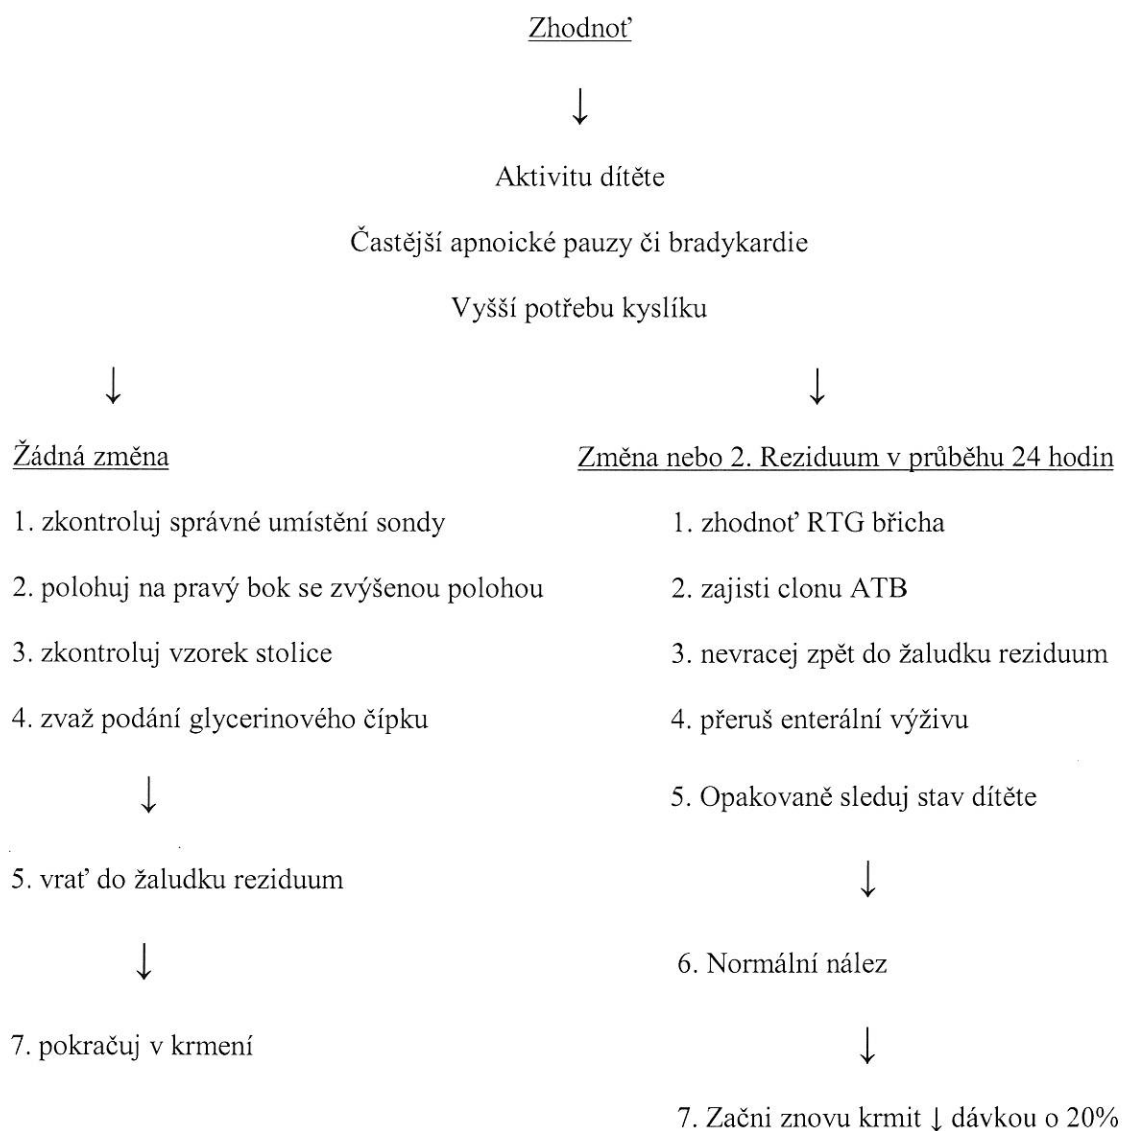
Zhodnoť

↓

Aktivitu dítěte

Častější apnoické pauzy či bradykardie

Vyšší potřebu kyslíku

↓

Žádná změna

1. zkontroluj správné umístění sondy

2. polohuj na pravý bok se zvýšenou polohou

3. zkontroluj vzorek stolice

4. zvaž podání glycerinového čípku

↓

5. vrať do žaludku reziduum

↓

7. pokračuj v krmení

↓

Změna nebo 2. Reziduum v průběhu 24 hodin

1. zhodnoť RTG břicha

2. zajisti clonu ATB

3. nevracej zpět do žaludku reziduum

4. přeruš enterální výživu

5. Opakovaně sleduj stav dítěte

↓

6. Normální nález

↓

7. Začni znovu krmit ↓ dávkou o 20%